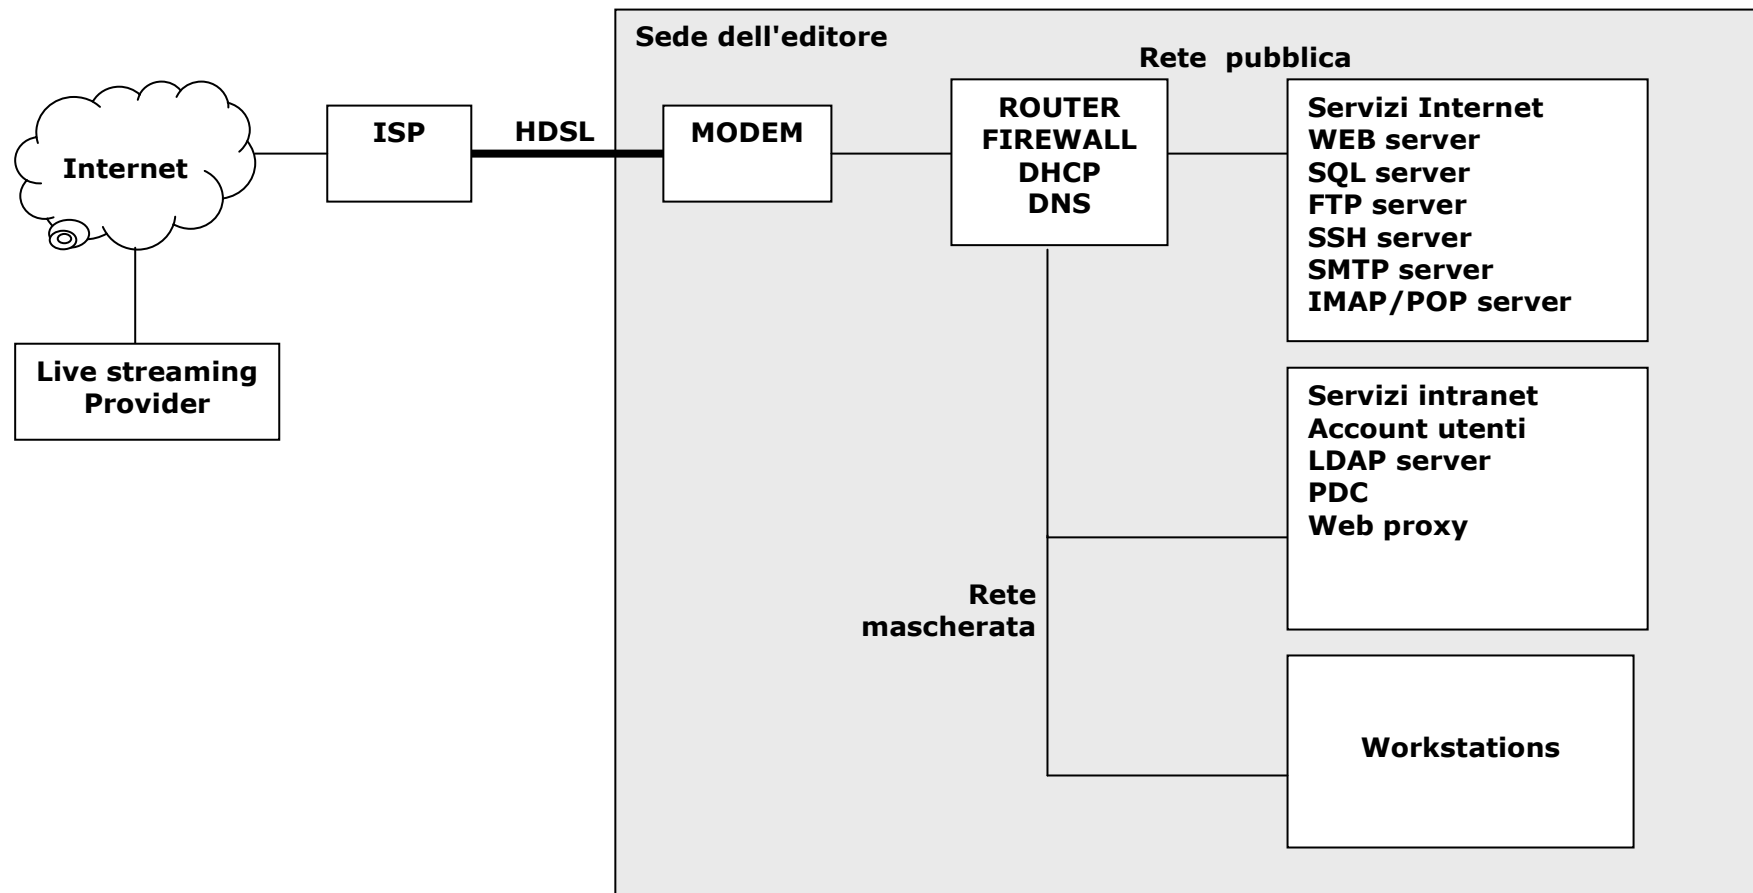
Internet

Live streaming
Provider

ISP

HDSL

Sede dell'editore

MODEM

Rete pubblica

ROUTER
FIREWALL
DHCP
DNS

Servizi Internet
WEB server
SQL server
FTP server
SSH server
SMTP server
IMAP/POP server

Servizi intranet
Account utenti
LDAP server
PDC
Web proxy

Rete
mascherata

Workstations